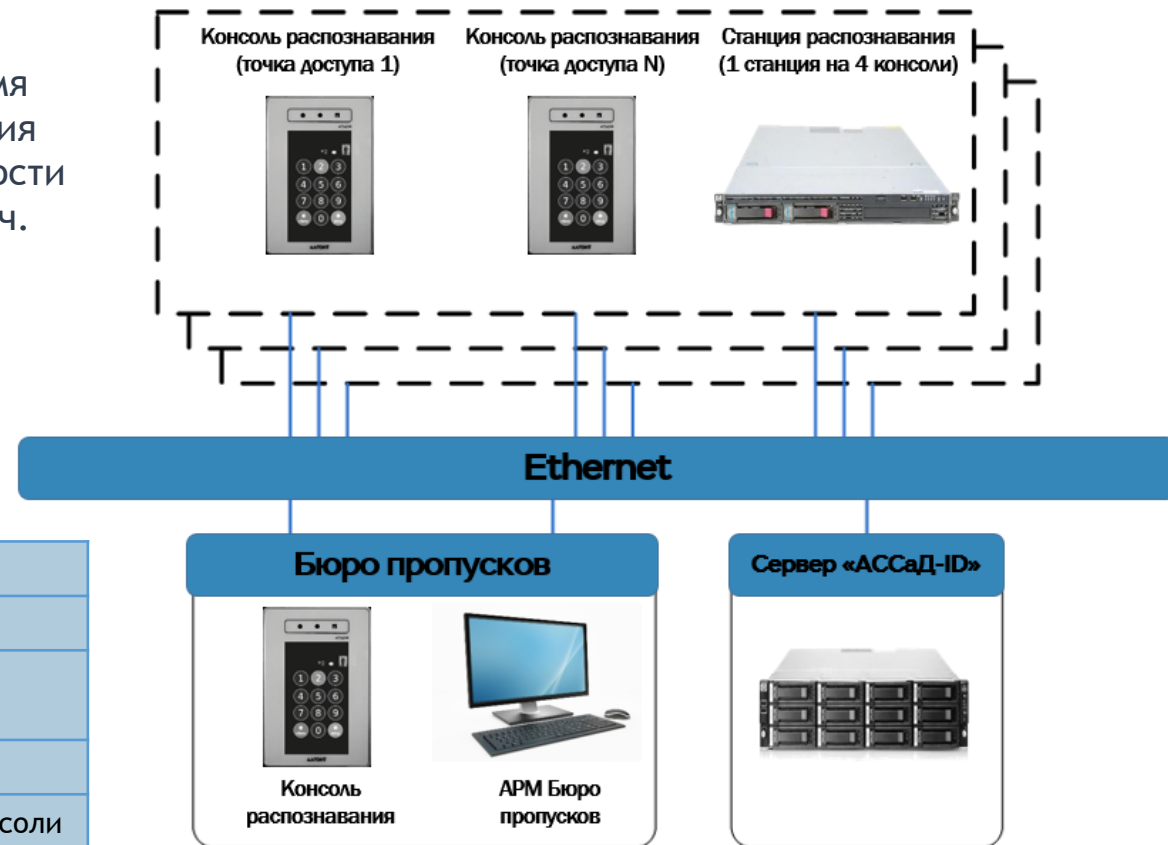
ия
ия
ости
ч.

Консоль распознавания (точка доступа 1)

Консоль распознавания (точка доступа N)

Станция распознавания (1 станция на 4 консоли)

Ethernet

Бюро пропусков

Консоль распознавания

АРМ Бюро пропусков

Сервер «АССаД-ID»

соли